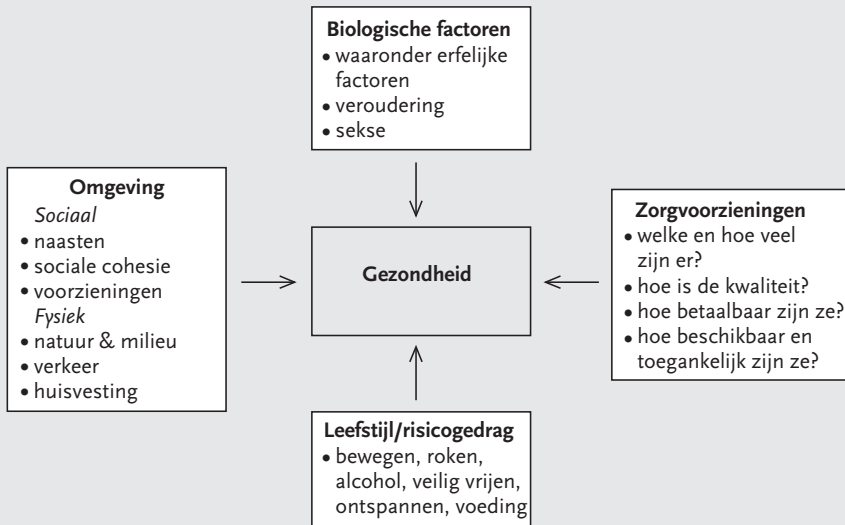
**Biologische factoren**
- waaronder erfelijke factoren
- veroudering
- sekse

**Omgeving**
*Sociaal*
- naasten
- sociale cohesie
- voorzieningen

*Fysiek*
- natuur & milieu
- verkeer
- huisvesting

**Gezondheid**

**Zorgvoorzieningen**
- welke en hoe veel zijn er?
- hoe is de kwaliteit?
- hoe betaalbaar zijn ze?
- hoe beschikbaar en toegankelijk zijn ze?

**Leefstijl/risicogedrag**
- bewegen, roken, alcohol, veilig vrijen, ontspannen, voeding